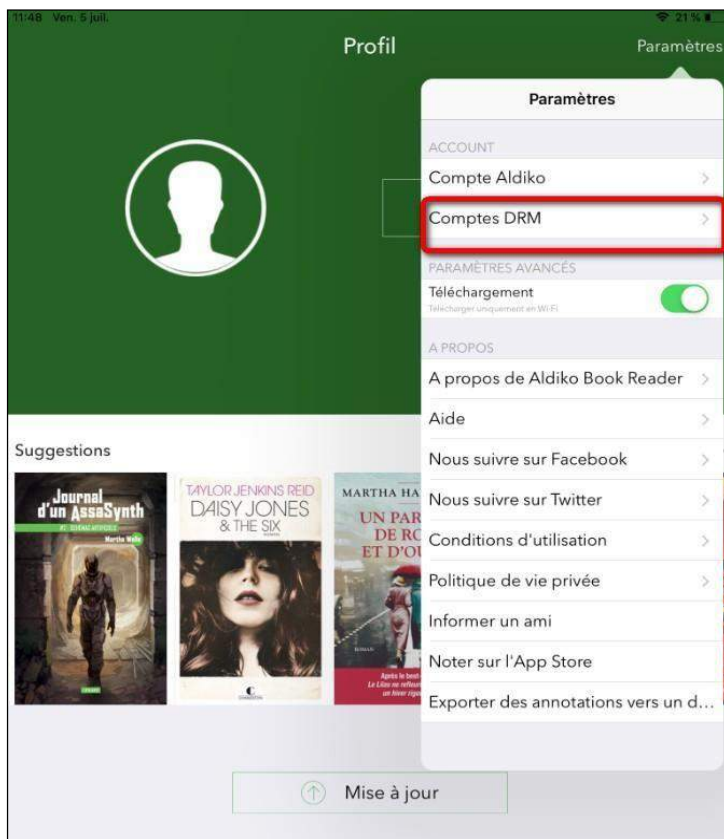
11:48 Ven. 5 juil.

21 %

Profil

Paramètres

Paramètres

ACCOUNT

Compte Aldiko

Comptes DRM

PARAMÈTRES AVANCÉS

Téléchargement

Télécharger uniquement en Wi-Fi

A PROPOS

A propos de Aldiko Book Reader

Aide

Nous suivre sur Facebook

Nous suivre sur Twitter

Conditions d'utilisation

Politique de vie privée

Informer un ami

Noter sur l'App Store

Exporter des annotations vers un d...

Suggestions

Journal d'un AssaSynth

Martha Wells

TAYLOR JENKINS REID

DAISY JONES & THE SIX

MARTHA HA

UN PAR DE RO ET D'OU

Mise à jour